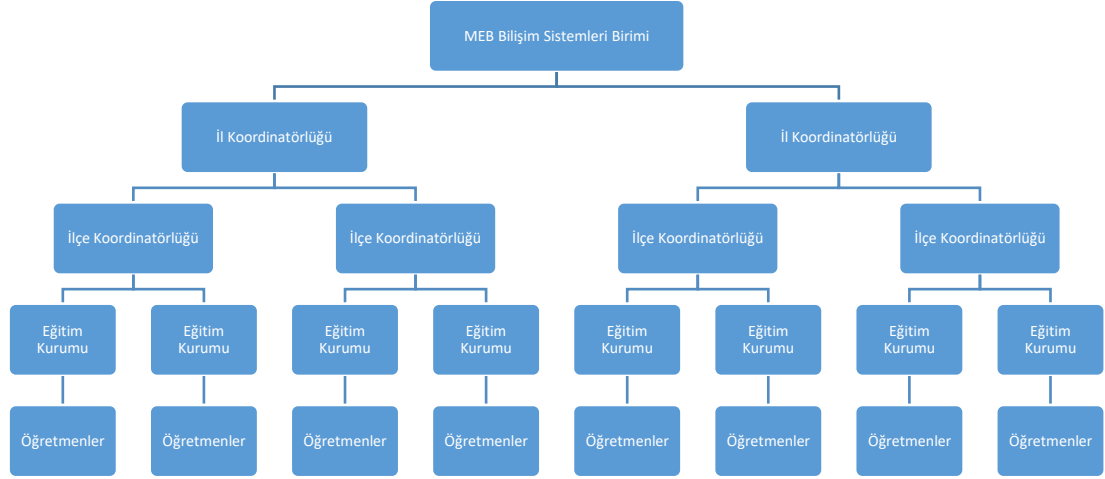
MEB Bilişim Sistemleri Birimi

İl Koordinatörlüğü

İl Koordinatörlüğü

İlçe Koordinatörlüğü

İlçe Koordinatörlüğü

İlçe Koordinatörlüğü

İlçe Koordinatörlüğü

Eğitim Kurumu

Eğitim Kurumu

Eğitim Kurumu

Eğitim Kurumu

Eğitim Kurumu

Eğitim Kurumu

Eğitim Kurumu

Eğitim Kurumu

Öğretmenler

Öğretmenler

Öğretmenler

Öğretmenler

Öğretmenler

Öğretmenler

Öğretmenler

Öğretmenler